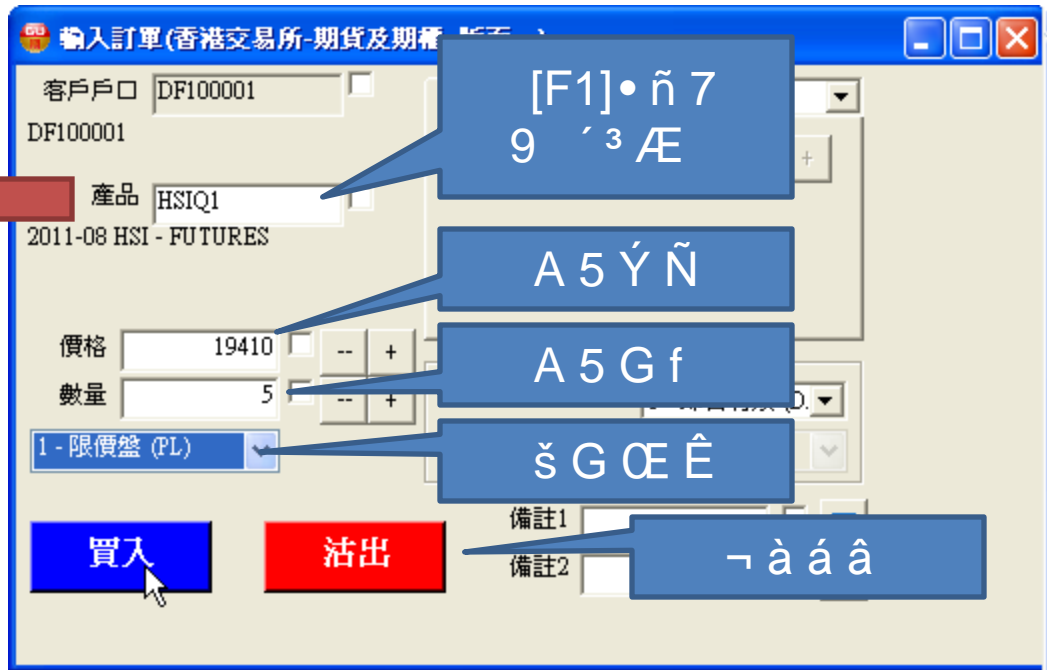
輸入訂單(香港交易所-期貨及期權 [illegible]

客戶戶口 DF100001

DF100001

產品 HSIQ1

2011-08 HSI - FUTURES

價格 19410 -- +

數量 5 -- +

1 - 限價盤 (PL)

買入

沽出

備註1

備註2

[F1]• ñ 7 9 ´ ³ Æ

A 5 Ý Ñ

A 5 G f

š G Œ Ê

¬ à á â